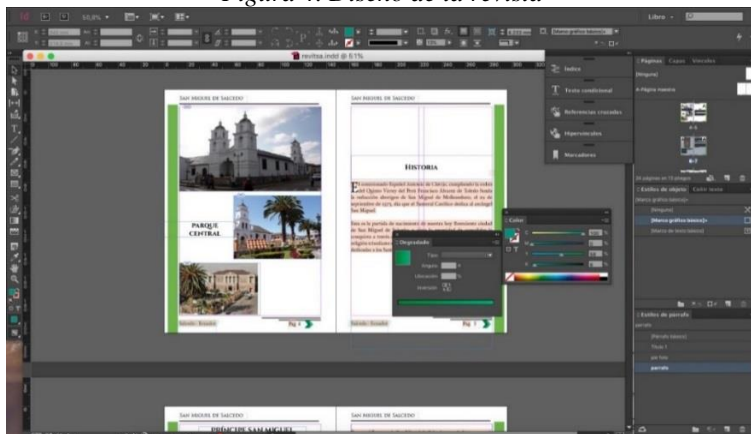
Figura 4. Diseño de la revista

Id 50,8% Libro

revista.indd @ 61%

San Miguel de Salcedo

Parque Central

Salcedo - Ecuador

Pág. 1

San Miguel de Salcedo

Historia

El comisionado Español Antonio de Clavijo, cumpliendo la orden del Quinto Virrey del Perú Francisco Álvarez de Toledo funda la reducción aborigen de San Miguel de Molleambato, el 29 de septiembre de 1573, día que el Santoral Católico dedica al arcángel San Miguel.

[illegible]

Salcedo - Ecuador

Pág. 1

Índice

Texto condicional

Referencias cruzadas

Hipervínculos

Marcadores

Degradado

Tipo

Ángulo

Ubicación

Invertir

Color

Páginas Capas Vínculos

[Ninguna]

A-Página maestra

Estilos de objeto Estilos de celda

[Marco gráfico básico]

[Ninguno]

[Marco gráfico básico]+

[Marco de texto básico]

Estilos de párrafo

parrafo

[Párrafo básico]

Título 1

pie foto

parrafo

San Miguel de Salcedo

Príncipe San Miguel

San Miguel de Salcedo